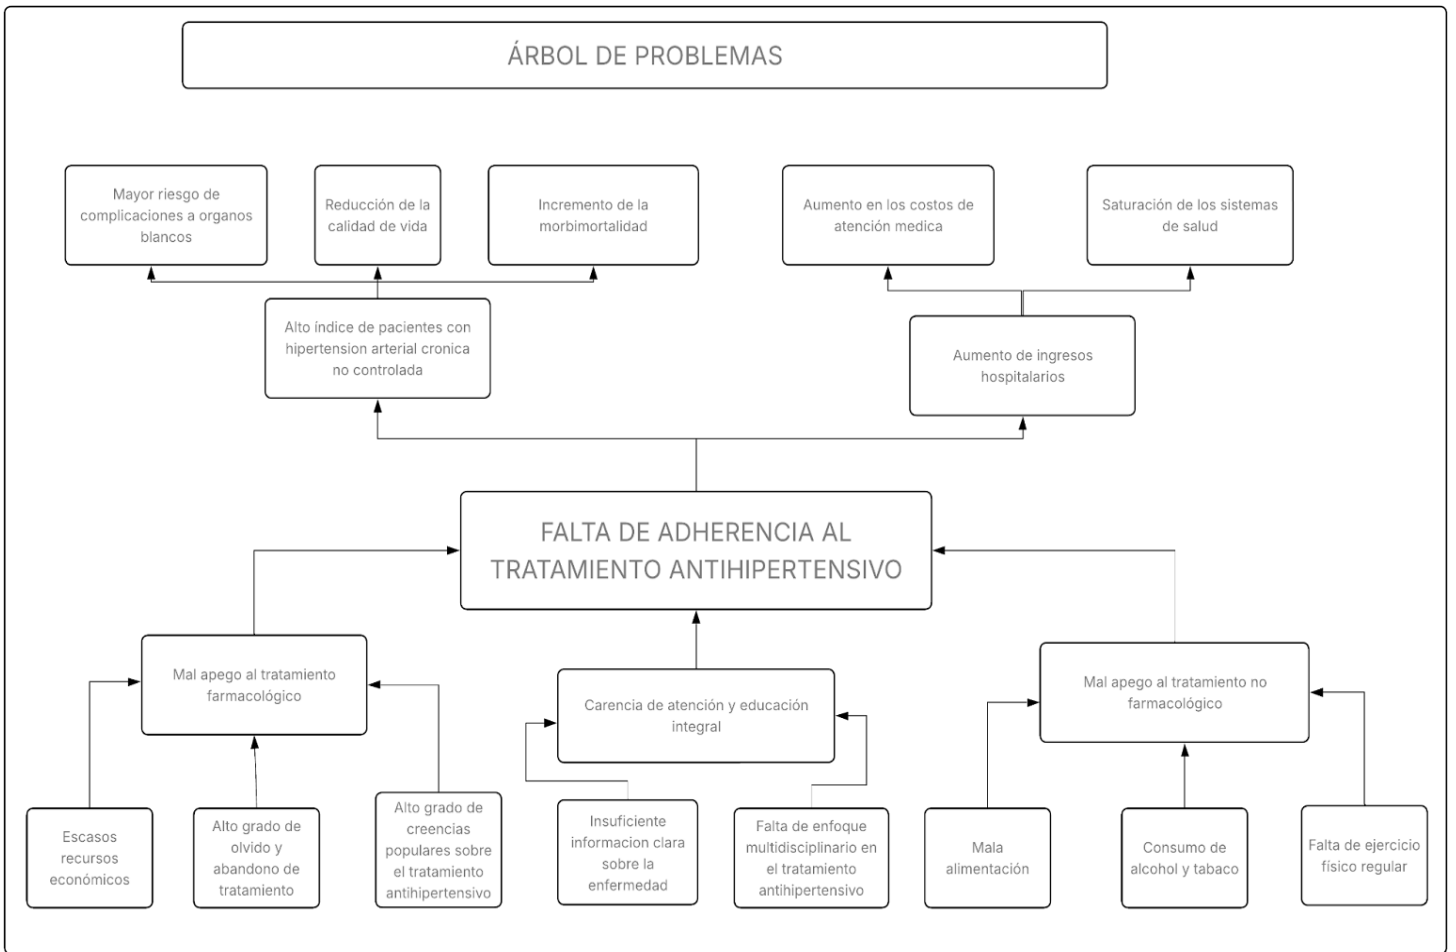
ÁRBOL DE PROBLEMAS

Mayor riesgo de complicaciones a organos blancos

Reducción de la calidad de vida

Incremento de la morbimortalidad

Aumento en los costos de atención medica

Saturación de los sistemas de salud

Alto índice de pacientes con hipertension arterial cronica no controlada

Aumento de ingresos hospitalarios

FALTA DE ADHERENCIA AL TRATAMIENTO ANTIHIPERTENSIVO

Mal apego al tratamiento farmacológico

Carencia de atención y educación integral

Mal apego al tratamiento no farmacológico

Escasos recursos económicos

Alto grado de olvido y abandono de tratamiento

Alto grado de creencias populares sobre el tratamiento antihipertensivo

Insuficiente informacion clara sobre la enfermedad

Falta de enfoque multidisciplinario en el tratamiento antihipertensivo

Mala alimentación

Consumo de alcohol y tabaco

Falta de ejercicio físico regular